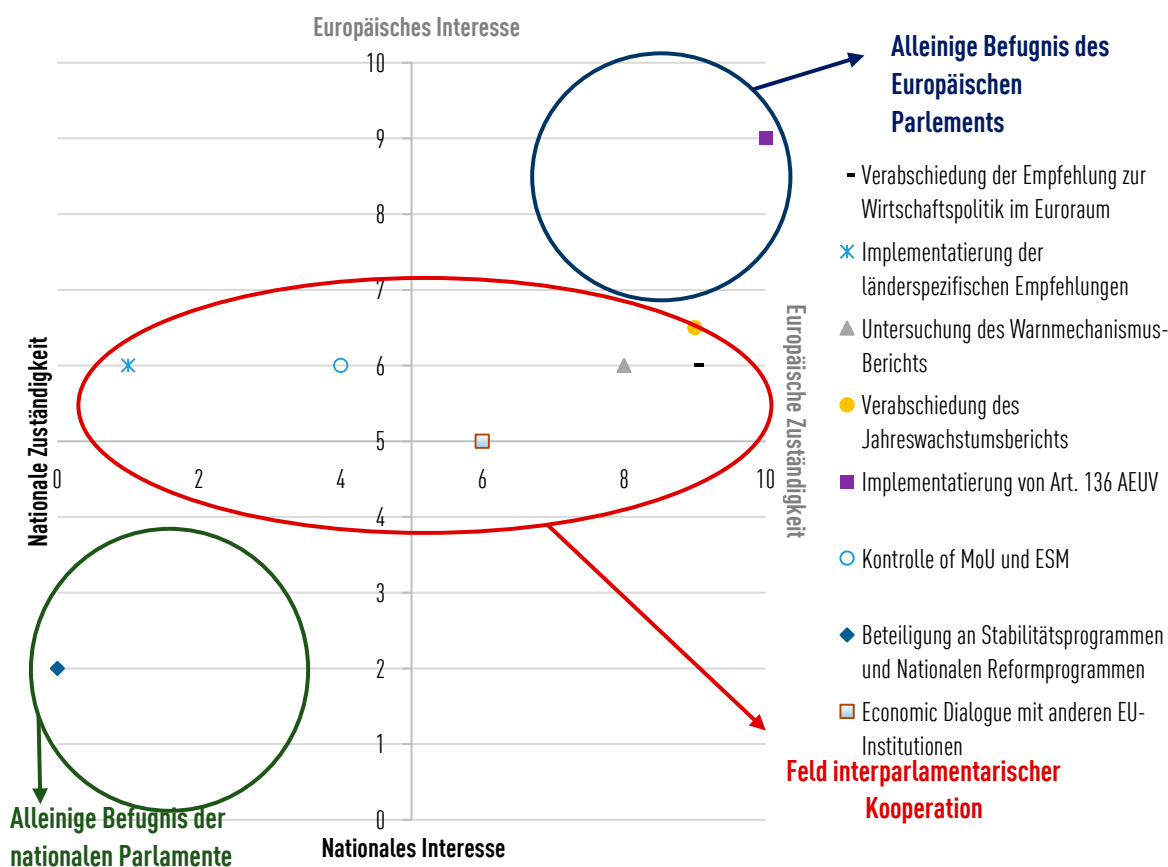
Europäisches Interesse

Alleinige Befugnis des Europäischen Parlements

10
9
8
7
6
5
4
3
2
1
0

0
2
4
6
8
10

Nationale Zuständigkeit

Europäische Zuständigkeit

- Verabschiedung der Empfehlung zur Wirtschaftspolitik im Euroraum

Implementatierung der länderspezifischen Empfehlungen

Untersuchung des Warnmechanismus-Berichts

Verabschiedung des Jahreswachstumsberichts

Implementatierung von Art. 136 AEUV

Kontrolle of MoU und ESM

Beteiligung an Stabilitätsprogrammen und Nationalen Reformprogrammen

Economic Dialogue mit anderen EU-Institutionen

Feld interparlamentarischer Kooperation

Alleinige Befugnis der nationalen Parlamente

Nationales Interesse